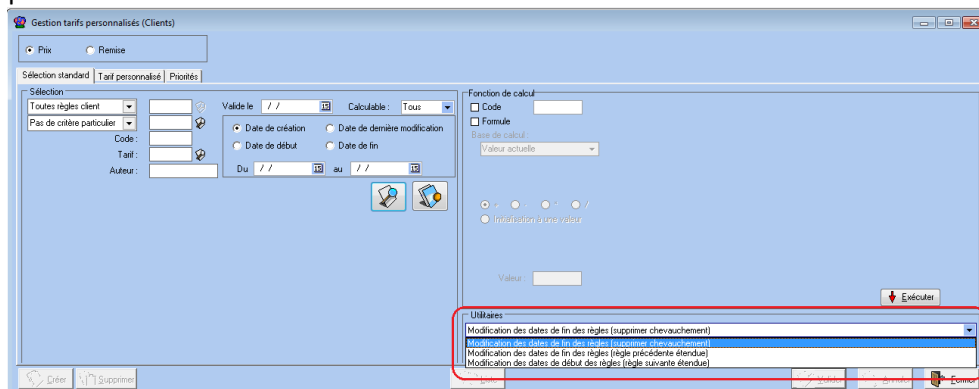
Gestion tarifs personnalisés (Clients)

Prix
Remise

Sélection standard | Tarif personnalisé | Priorités

Sélection
Toutes règles client
Pas de critère particulier
Code :
Tarif :
Auteur :
Valide le / /
Calculable : Tous
Date de création
Date de dernière modification
Date de début
Date de fin
Du / / au / /

Fonction de calcul
Code
Formule
Base de calcul
Valeur actuelle
Initialisation à une valeur
Valeur :
Exécuter

Utilitaires
Modification des dates de fin des règles (supprimer chevauchement)
Modification des dates de fin des règles (supprimer chevauchement)
Modification des dates de fin des règles (règle précédente étendue)
Modification des dates de début des règles (règle suivante étendue)

Créer
Supprimer
Liste
Valider
Annuler
Fermer